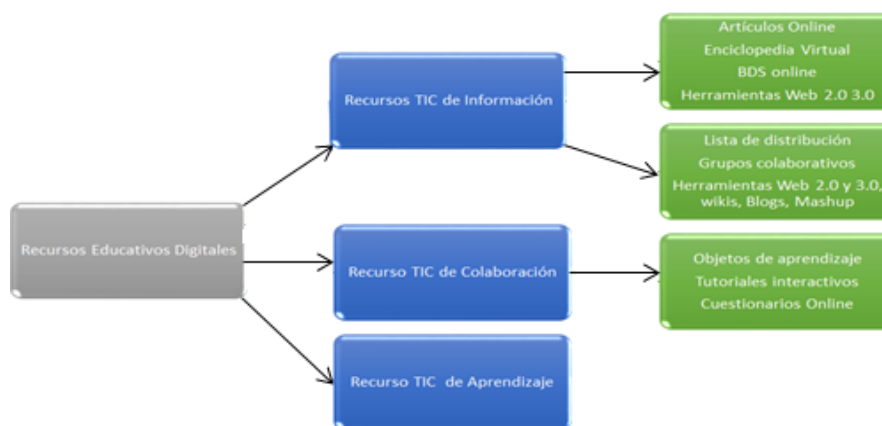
Recursos Educativos Digitales

Recursos TIC de Información

Artículos Online
Enciclopedia Virtual
BDS online
Herramientas Web 2.0 3.0

Lista de distribución
Grupos colaborativos
Herramientas Web 2.0 y 3.0, wikis, Blogs, Mashup

Recurso TIC de Colaboración

Objetos de aprendizaje
Tutoriales interactivos
Cuestionarios Online

Recurso TIC de Aprendizaje